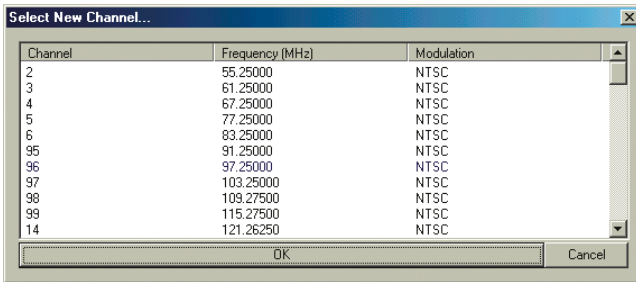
Select New Channel...

| Channel | Frequency (MHz) | Modulation |
|---|---|---|
| 2 | 55.25000 | NTSC |
| 3 | 61.25000 | NTSC |
| 4 | 67.25000 | NTSC |
| 5 | 77.25000 | NTSC |
| 6 | 83.25000 | NTSC |
| 95 | 91.25000 | NTSC |
| 96 | 97.25000 | NTSC |
| 97 | 103.25000 | NTSC |
| 98 | 109.27500 | NTSC |
| 99 | 115.27500 | NTSC |
| 14 | 121.26250 | NTSC |

OK

Cancel